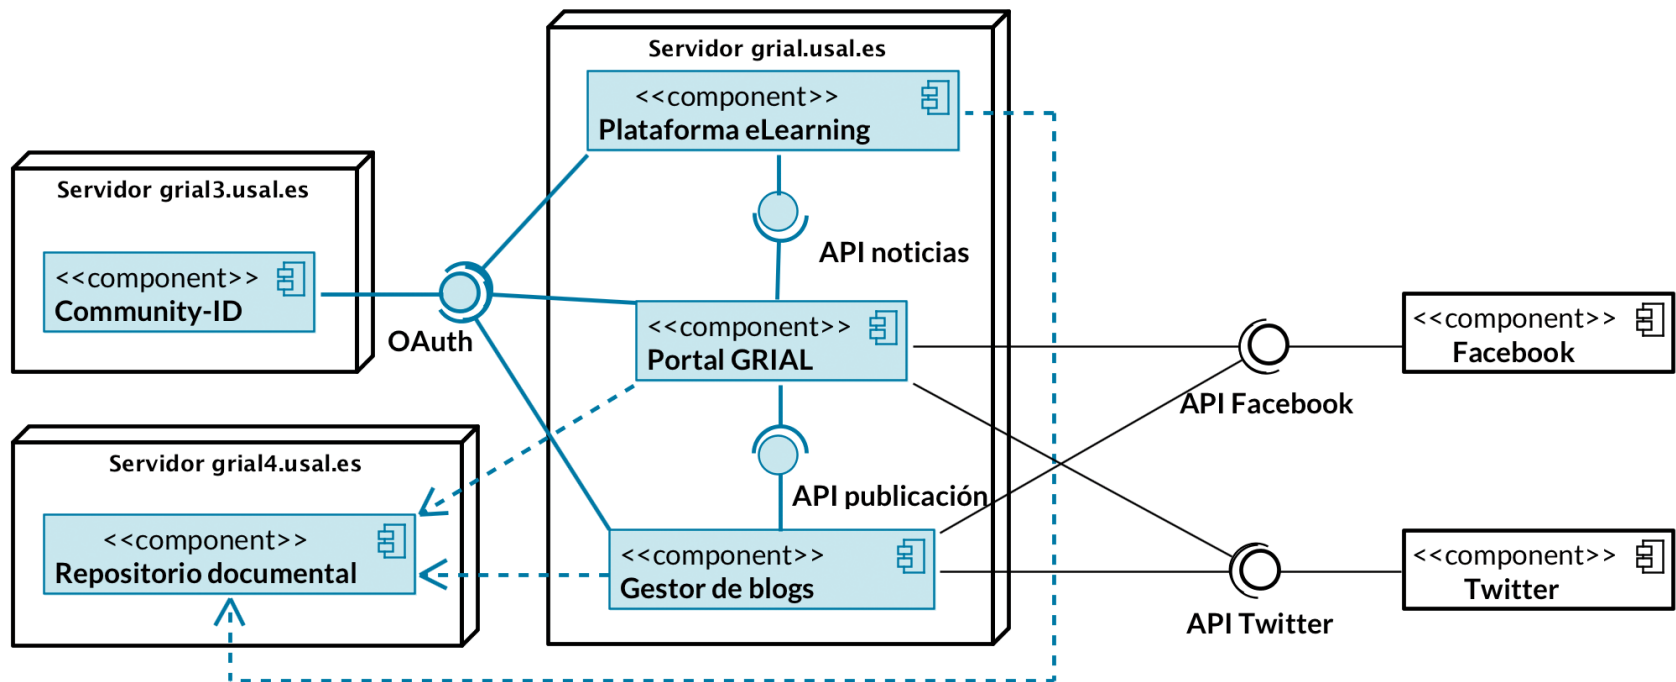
Servidor grial.usal.es

<<component>>
Plataforma eLearning

Servidor grial3.usal.es

<<component>>
Community-ID

API noticias

OAuth

<<component>>
Portal GRIAL

<<component>>
Facebook

API Facebook

Servidor grial4.usal.es

<<component>>
Repositorio documental

API publicación

<<component>>
Gestor de blogs

<<component>>
Twitter

API Twitter